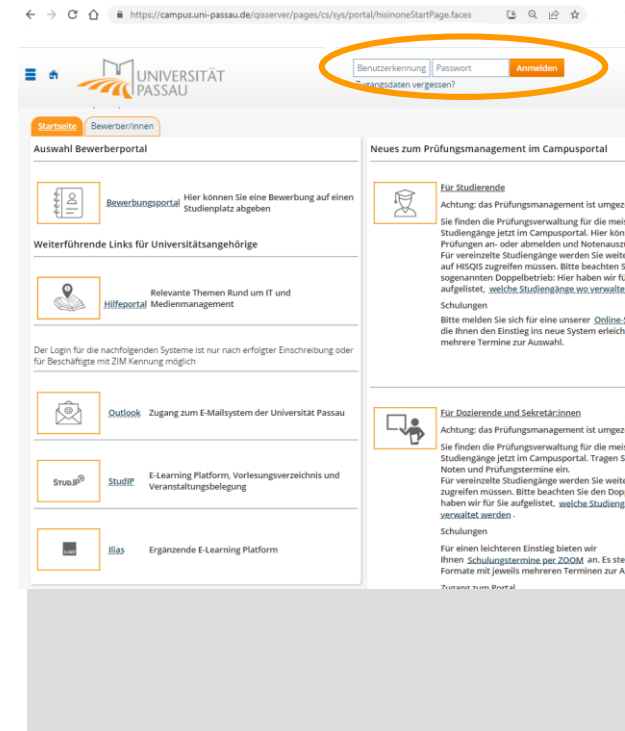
https://campus.uni-passau.de/qisserver/pages/cs/sys/portal/hisinoneStartPage.faces

UNIVERSITÄT PASSAU

Benutzerkennung Passwort Anmelden

Zugangsdaten vergessen?

Startseite Bewerber/innen

Auswahl Bewerberportal

Bewerbungsportal Hier können Sie eine Bewerbung auf einen Studienplatz abgeben

Weiterführende Links für Universitätsangehörige

Hilfeportal Relevante Themen Rund um IT und Medienmanagement

Der Login für die nachfolgenden Systeme ist nur nach erfolgter Einschreibung oder für Beschäftigte mit ZIM Kennung möglich

Outlook Zugang zum E-Mailsystem der Universität Passau

StudIP E-Learning Platform, Vorlesungsverzeichnis und Veranstaltungsbelegung

Ilias Ergänzende E-Learning Platform

Neues zum Prüfungsmanagement im Campusportal

Für Studierende

Achtung: das Prüfungsmanagement ist umgez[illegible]

Sie finden die Prüfungsverwaltung für die meis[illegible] Studiengänge jetzt im Campusportal. Hier kön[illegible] Prüfungen an- oder abmelden und Notenauszü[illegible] Für vereinzelte Studiengänge werden Sie weite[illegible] auf HISQIS zugreifen müssen. Bitte beachten S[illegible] sogenannten Doppelbetrieb: Hier haben wir fü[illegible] aufgelistet, welche Studiengänge wo verwalte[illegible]

Schulungen

Bitte melden Sie sich für eine unserer Online-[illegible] die Ihnen den Einstieg ins neue System erleich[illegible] mehrere Termine zur Auswahl.

Für Dozierende und Sekretär:innen

Achtung: das Prüfungsmanagement ist umgez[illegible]

Sie finden die Prüfungsverwaltung für die meis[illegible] Studiengänge jetzt im Campusportal. Tragen S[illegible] Noten und Prüfungstermine ein.
Für vereinzelte Studiengänge werden Sie weite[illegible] zugreifen müssen. Bitte beachten Sie den Dopp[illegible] haben wir für Sie aufgelistet, welche Studieng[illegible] verwaltet werden.

Schulungen

Für einen leichteren Einstieg bieten wir Ihnen Schulungstermine per ZOOM an. Es ste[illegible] Formate mit jeweils mehreren Terminen zur A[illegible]

Zugang zum Portal